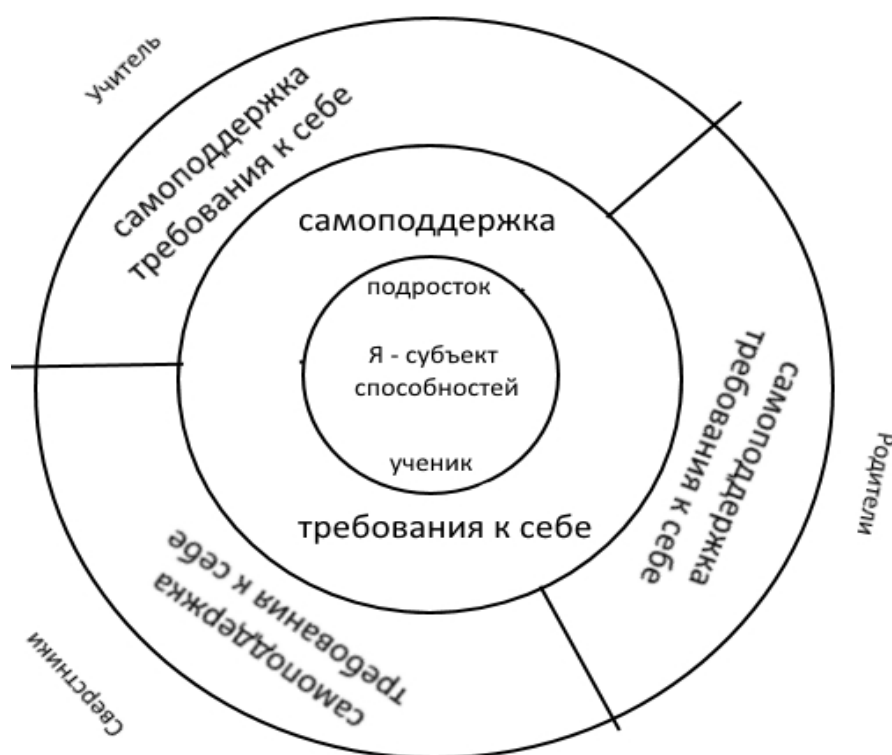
Учитель

самоподдержка
требования к себе

самоподдержка

подросток

Я - субъект способностей

ученик

требования к себе

самоподдержка
требования к себе

Родители

самоподдержка
требования к себе

Сверстники